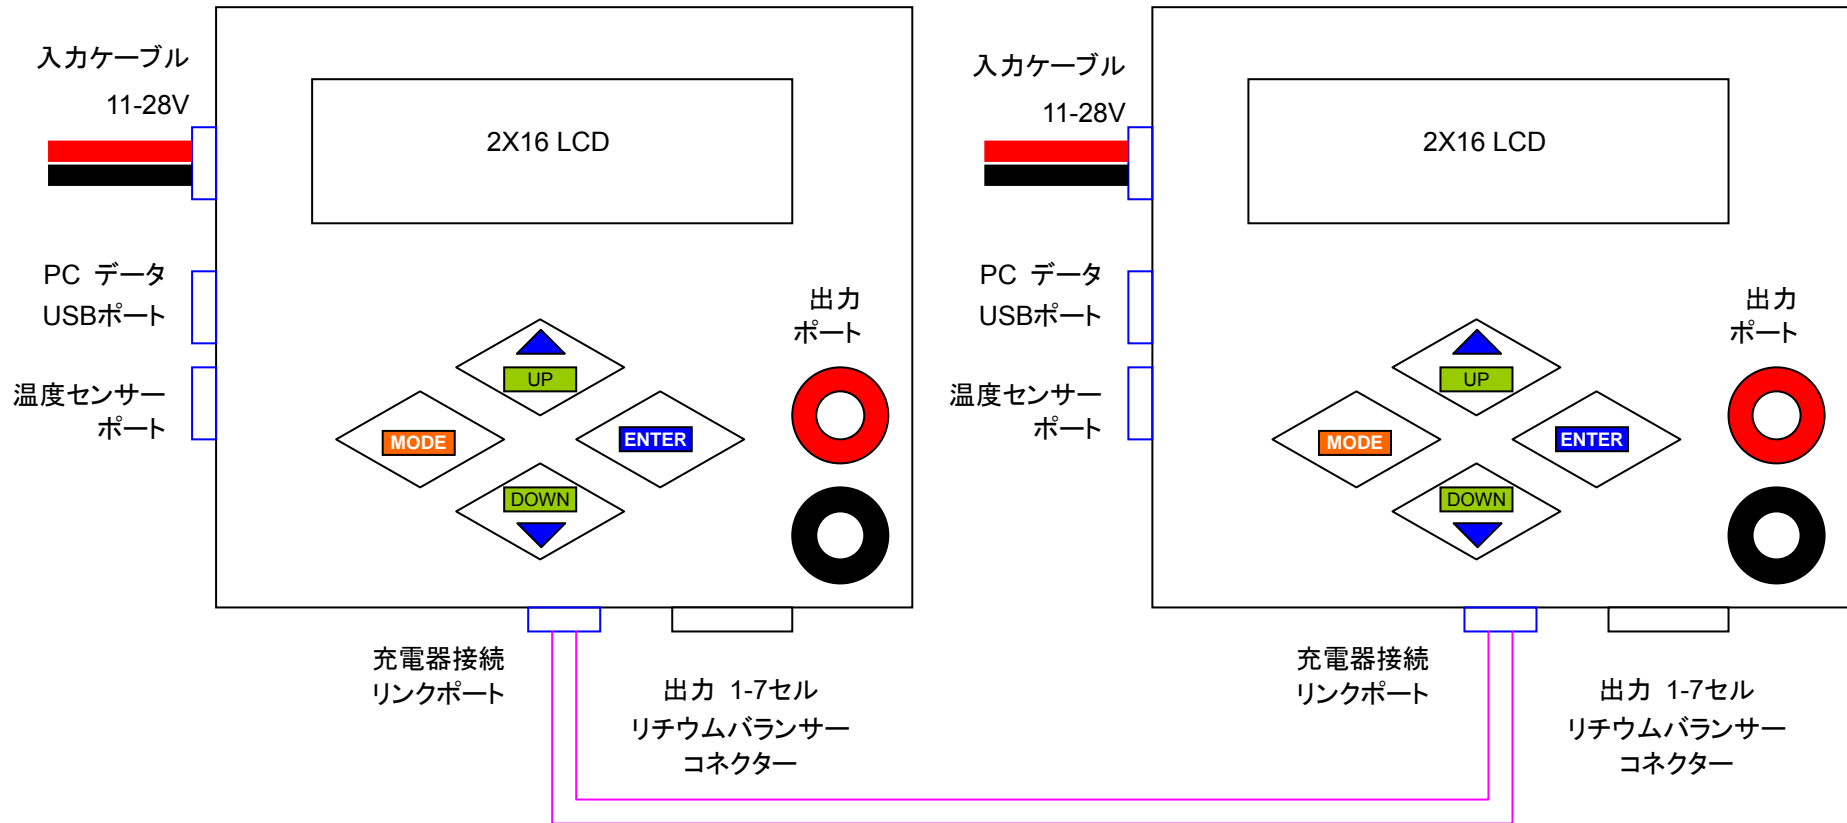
入力ケーブル
11-28V

2X16 LCD

PC データ
USBポート

温度センサー
ポート

出力
ポート

UP

MODE

ENTER

DOWN

充電器接続
リンクポート

出力 1-7セル
リチウムバランサー
コネクター

入力ケーブル
11-28V

2X16 LCD

PC データ
USBポート

温度センサー
ポート

出力
ポート

UP

MODE

ENTER

DOWN

充電器接続
リンクポート

出力 1-7セル
リチウムバランサー
コネクター